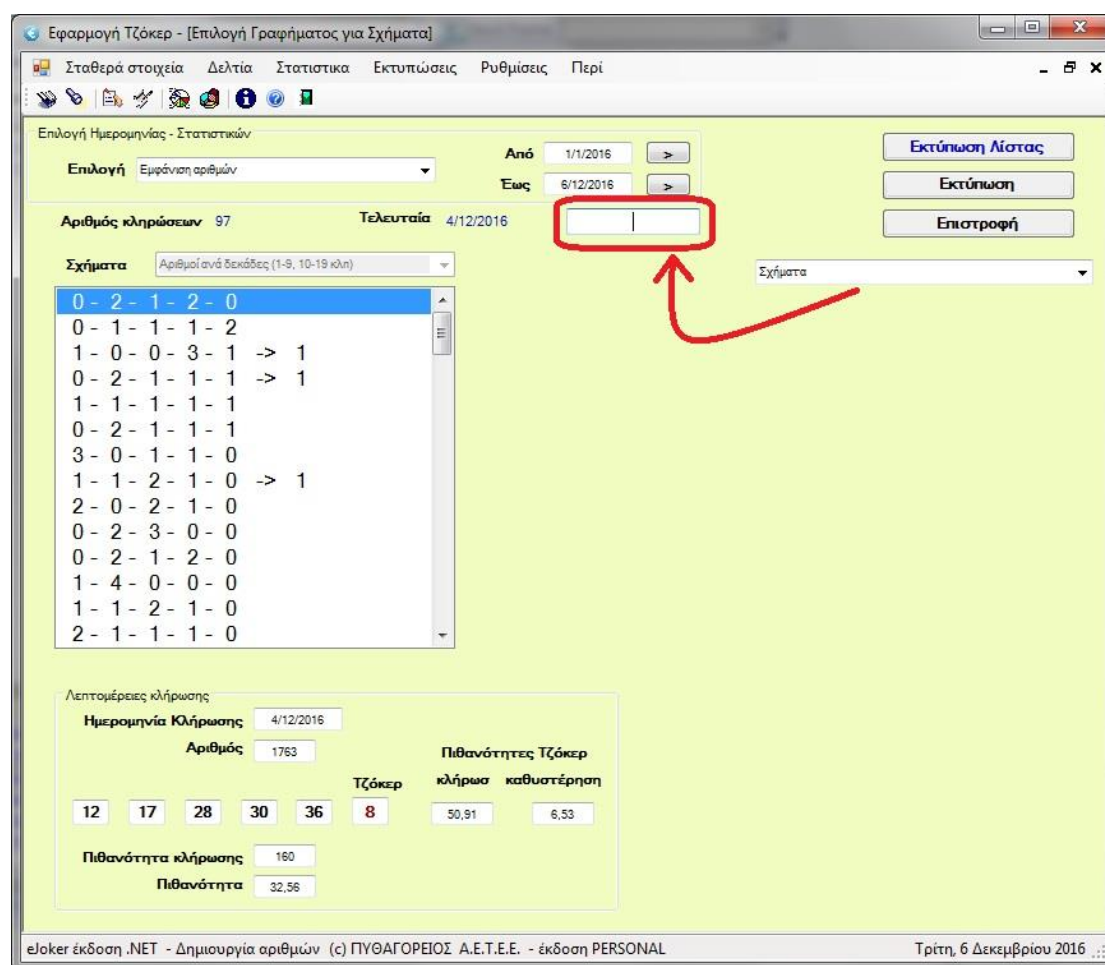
Εφαρμογή Τζόκερ - [Επιλογή Γραφήματος για Σχήματα]

Σταθερά στοιχεία Δελτία Στατιστικα Εκτυπώσεις Ρυθμίσεις Περί

Επιλογή Ημερομηνίας - Στατιστικών

Επιλογή Εμφάνιση αριθμών

Από 1/1/2016 >

Έως 6/12/2016 >

Εκτύπωση Λίστας

Εκτύπωση

Επιστροφή

Αριθμός κληρώσεων 97

Τελευταία 4/12/2016

Σχήματα Αριθμοί ανά δεκάδες (1-9, 10-19 κλπ)

Σχήματα

0 - 2 - 1 - 2 - 0
0 - 1 - 1 - 1 - 2
1 - 0 - 0 - 3 - 1 -> 1
0 - 2 - 1 - 1 - 1 -> 1
1 - 1 - 1 - 1 - 1
0 - 2 - 1 - 1 - 1
3 - 0 - 1 - 1 - 0
1 - 1 - 2 - 1 - 0 -> 1
2 - 0 - 2 - 1 - 0
0 - 2 - 3 - 0 - 0
0 - 2 - 1 - 2 - 0
1 - 4 - 0 - 0 - 0
1 - 1 - 2 - 1 - 0
2 - 1 - 1 - 1 - 0

Λεπτομέρειες κλήρωσης

Ημερομηνία Κλήρωσης 4/12/2016

Αριθμός 1763

Πιθανότητες Τζόκερ

Τζόκερ κλήρωσ καθυστέρηση

12 17 28 30 36 8 50,91 6,53

Πιθανότητα κλήρωσης 160

Πιθανότητα 32,56

eJoker έκδοση .NET - Δημιουργία αριθμών (c) ΠΥΘΑΓΟΡΕΙΟΣ Α.Ε.Τ.Ε.Ε. - έκδοση PERSONAL

Τρίτη, 6 Δεκεμβρίου 2016